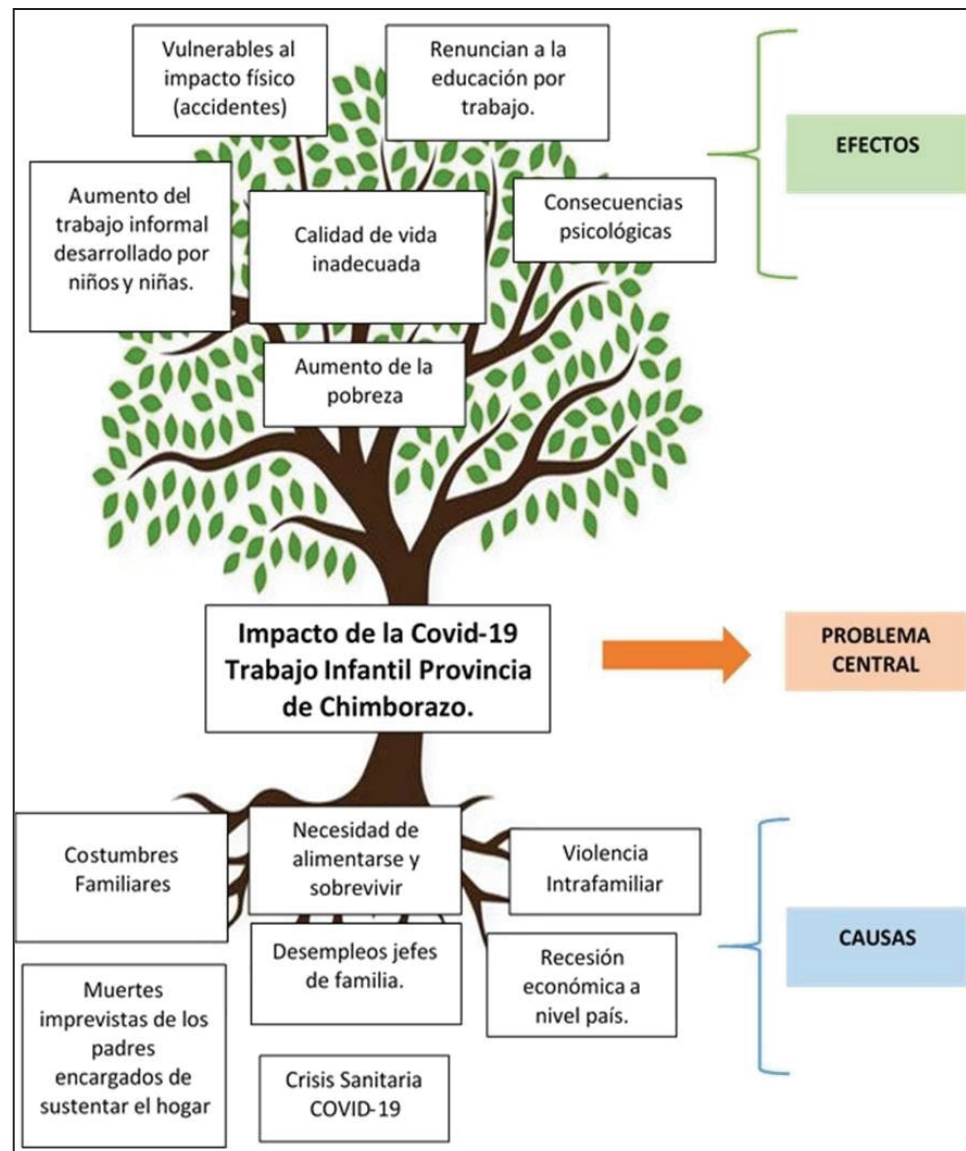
Vulnerables al impacto físico (accidentes)

Renuncian a la educación por trabajo.

EFECTOS

Aumento del trabajo informal desarrollado por niños y niñas.

Calidad de vida inadecuada

Consecuencias psicológicas

Aumento de la pobreza

Impacto de la Covid-19 Trabajo Infantil Provincia de Chimborazo.

PROBLEMA CENTRAL

Costumbres Familiares

Necesidad de alimentarse y sobrevivir

Violencia Intrafamiliar

CAUSAS

Desempleos jefes de familia.

Recesión económica a nivel país.

Muertes imprevistas de los padres encargados de sustentar el hogar

Crisis Sanitaria COVID-19